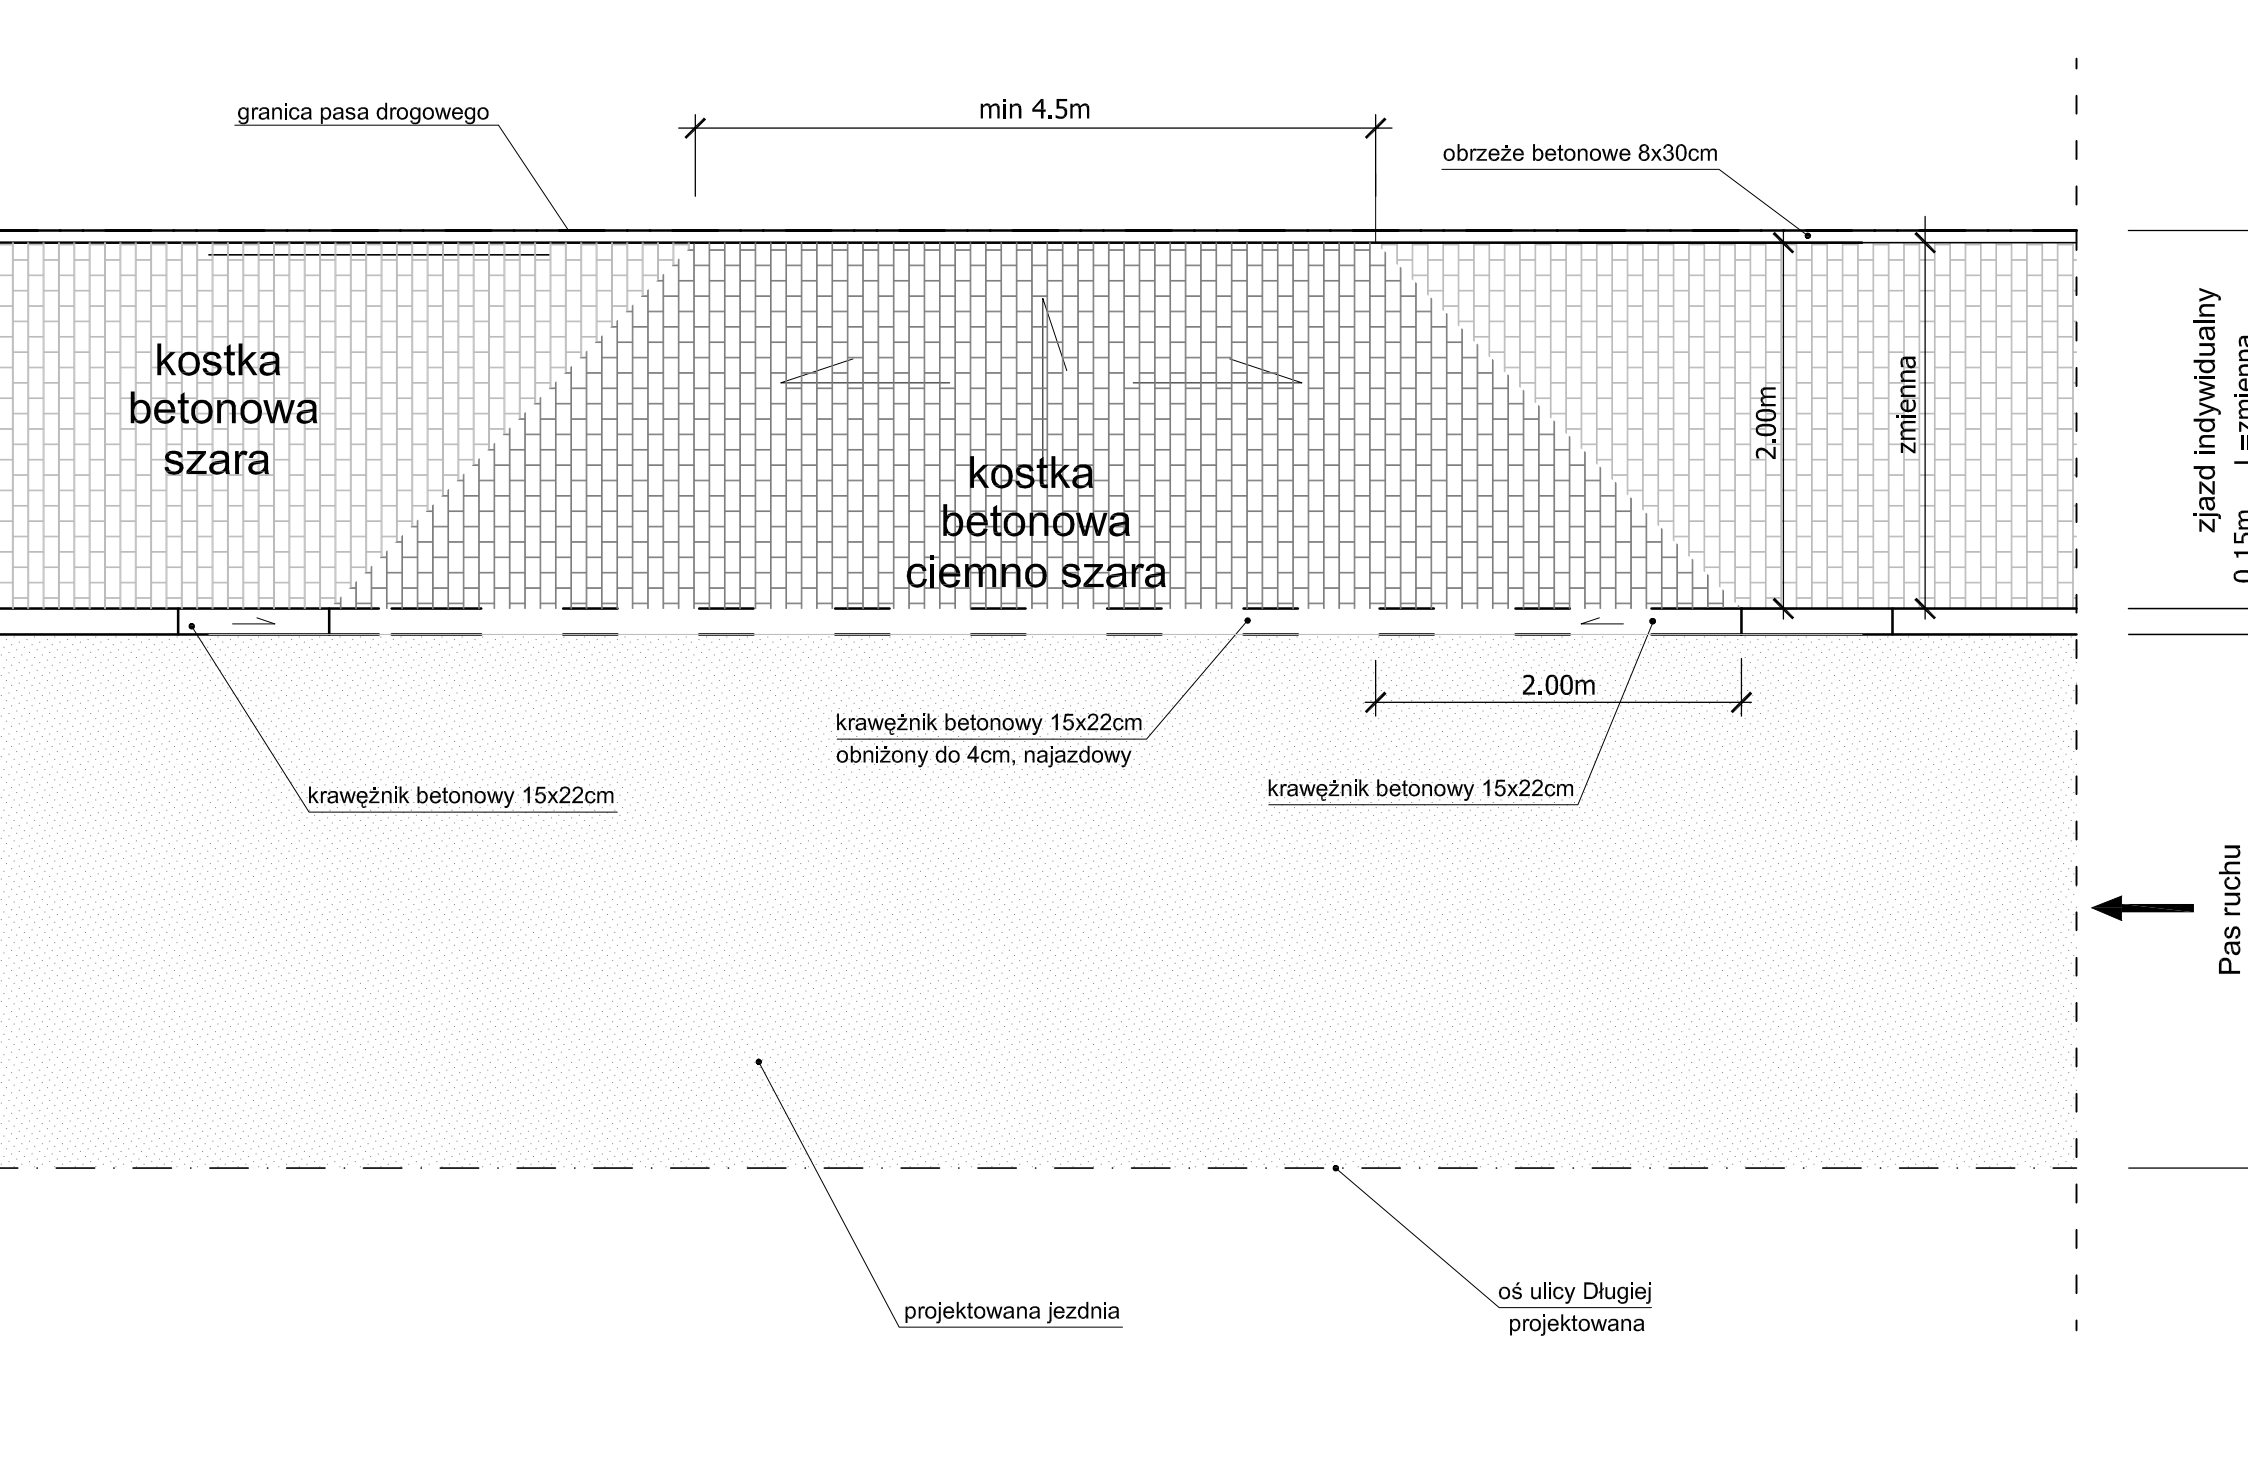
granica pasa drogowego

min 4.5m

obrzeże betonowe 8x30cm

kostka betonowa szara

kostka betonowa ciemno szara

2.00m

zmienna

zjazd indywidualny

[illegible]

2.00m

krawężnik betonowy 15x22cm obniżony do 4cm, najazdowy

krawężnik betonowy 15x22cm

krawężnik betonowy 15x22cm

Pas ruchu

projektowana jezdnia

oś ulicy Długiej projektowana